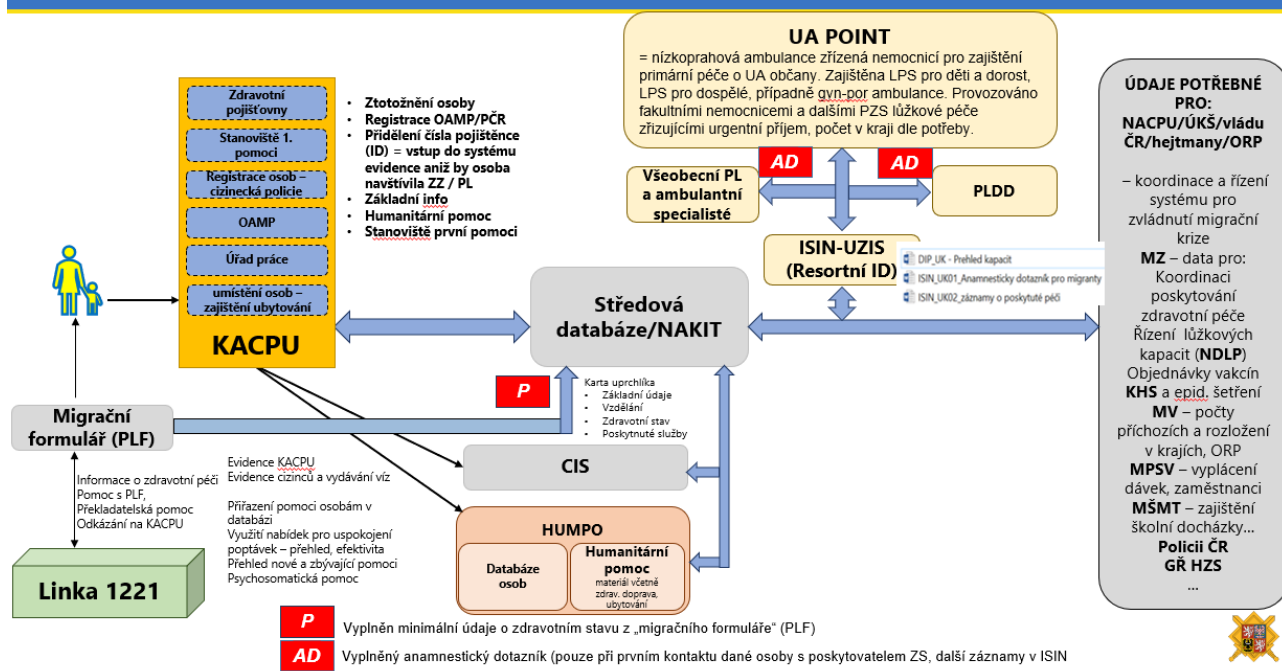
UA POINT
= nízkoprahová ambulance zřízená nemocnicí pro zajištění primární péče o UA občany. Zajištěna LPS pro děti a dorost, LPS pro dospělé, případně gyn-por ambulance. Provozováno fakultními nemocnicemi a dalšími PZS lůžkové péče zřizujícími urgentní příjem, počet v kraji dle potřeby.

AD
AD

Všeobecní PL a ambulantní specialisté

PLDD

ISIN-UZIS (Resortní ID)

DIP_UK - Prehled kapacit
ISIN_UK01_Anamnesticky dotaznik pro migranty
ISIN_UK02_záznamy o poskytuté péči

Zdravotní pojišťovny
Stanoviště 1. pomoci
Registrace osob – cizinecká policie
OAMP
Úřad práce
umístění osob – zajištění ubytování

KACPU

- Ztotožnění osoby
- Registrace OAMP/PČR
- Přidělení čísla pojištěnce (ID) = vstup do systému evidence aniž by osoba navštívila ZZ / PL
- Základní info
- Humanitární pomoc
- Stanoviště první pomoci

Středová databáze/NAKIT

P

Karta uprchlíka
- Základní údaje
- Vzdělání
- Zdravotní stav
- Poskytnuté služby

Migrační formulář (PLF)

Informace o zdravotní péči
Pomoc s PLF,
Překladatelská pomoc
Odkázání na KACPU

Evidence KACPU
Evidence cizinců a vydávání víz

Přiřazení pomoci osobám v databázi
Využití nabídek pro uspokojení poptávek – přehled, efektivita
Přehled nové a zbývající pomoci
Psychosomatická pomoc

CIS

HUMPO
Databáze osob
Humanitární pomoc
materiál včetně zdrav. doprava, ubytování

Linka 1221

ÚDAJE POTŘEBNÉ PRO:
NACPU/ÚKŠ/vládu ČR/hejtmany/ORP

– koordinace a řízení systému pro zvládnutí migrační krize
MZ – data pro: Koordinaci poskytování zdravotní péče
Řízení lůžkových kapacit (NDLP)
Objednávky vakcín
KHS a epid. šetření
MV – počty příchozích a rozložení v krajích, ORP
MPSV – vyplácení dávek, zaměstnanci
MŠMT – zajištění školní docházky…
Policii ČR
GŘ HZS
…

P Vyplněn minimální údaje o zdravotním stavu z „migračního formuláře“ (PLF)
AD Vyplněný anamnestický dotazník (pouze při prvním kontaktu dané osoby s poskytovatelem ZS, další záznamy v ISIN